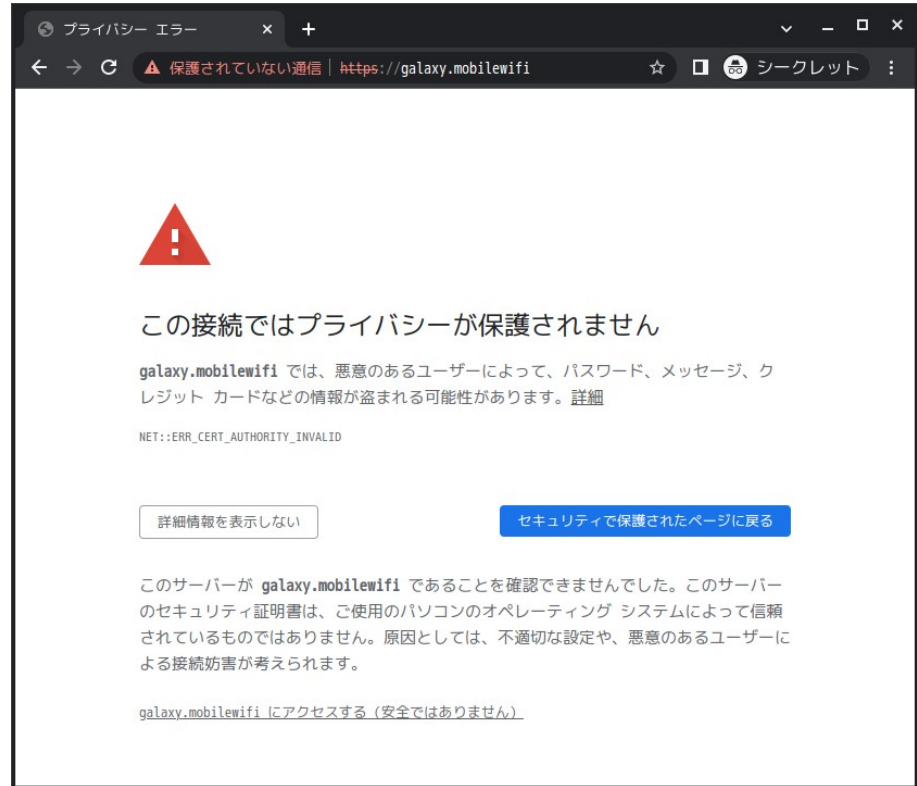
プライバシー エラー ×
+

保護されていない通信 | https://galaxy.mobilewifi
シークレット

この接続ではプライバシーが保護されません

galaxy.mobilewifi では、悪意のあるユーザーによって、パスワード、メッセージ、クレジット カードなどの情報が盗まれる可能性があります。詳細

NET::ERR_CERT_AUTHORITY_INVALID

詳細情報を表示しない

セキュリティで保護されたページに戻る

このサーバーが galaxy.mobilewifi であることを確認できませんでした。このサーバーのセキュリティ証明書は、ご使用のパソコンのオペレーティング システムによって信頼されているものではありません。原因としては、不適切な設定や、悪意のあるユーザーによる接続妨害が考えられます。

galaxy.mobilewifi にアクセスする（安全ではありません）